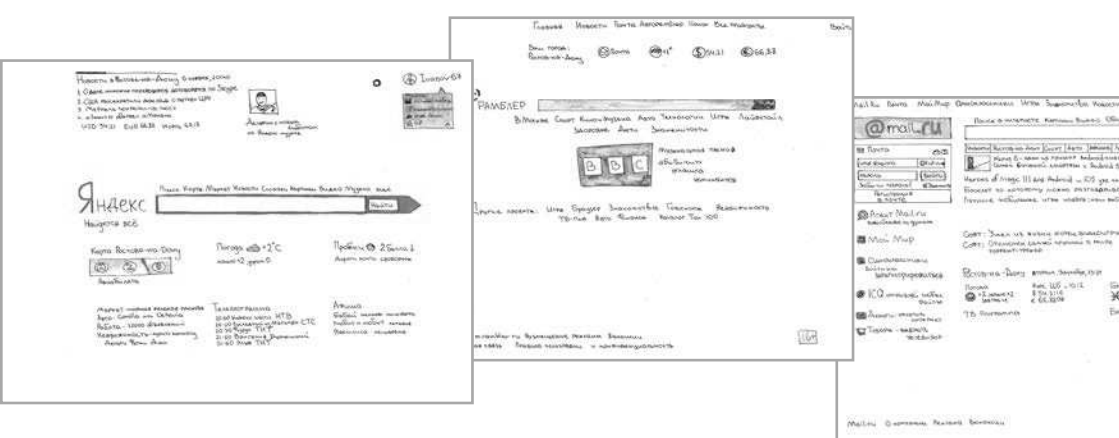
Новости в Ростове-на-Дону 6 ноября, 20:00

Яндекс

Найдётся всё

Найти

Карта Ростова-на-Дону

Погода +2°С

Пробки 2 балла

Главная Новости Почта Автомобили Поиск Все проекты

Ваш город: Ростов-на-Дону

РАМБЛЕР

Другие проекты:

Mail.ru Почта Мой Мир Одноклассники Игры Знакомства Новости

@mail.ru

Почта

Агент Mail.ru

Мой Мир

Одноклассники

ICQ

Ростов-на-Дону

Mail.ru О компании Реклама Вакансии